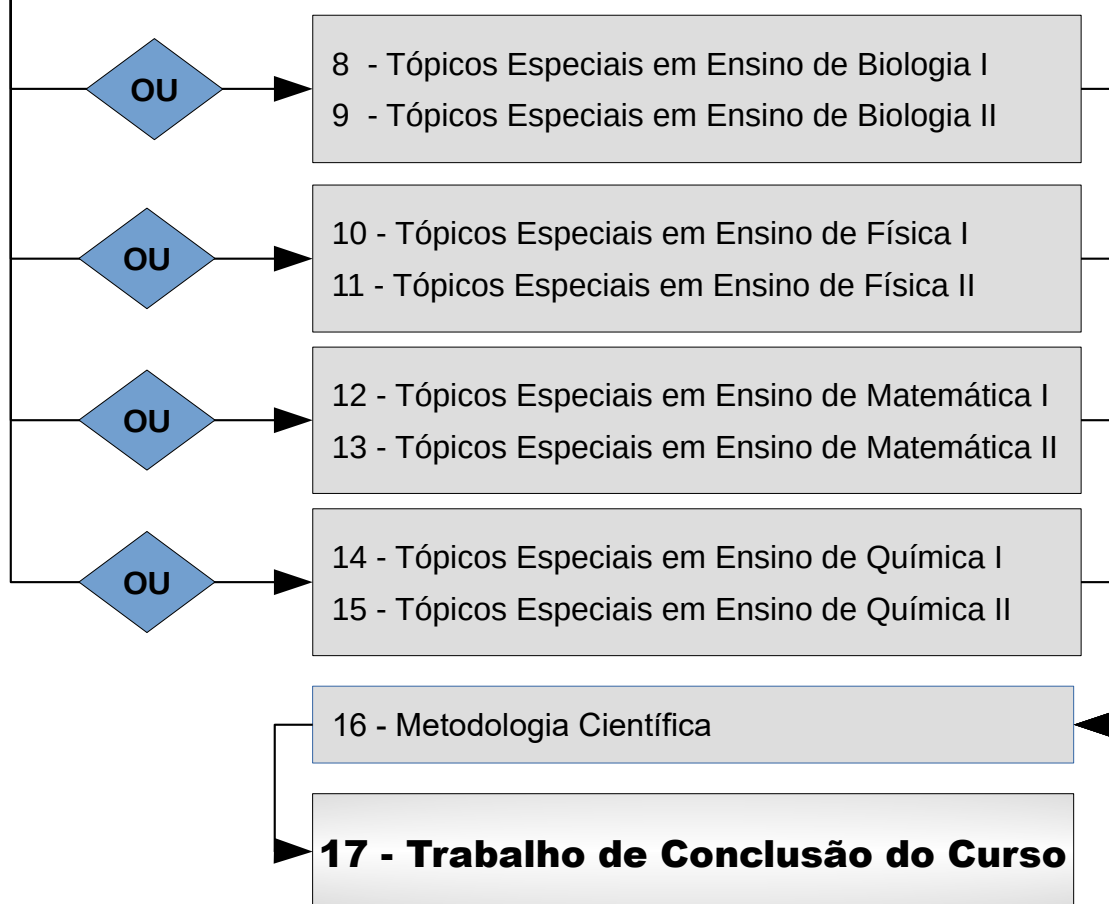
OU

8 - Tópicos Especiais em Ensino de Biologia I
9 - Tópicos Especiais em Ensino de Biologia II

OU

10 - Tópicos Especiais em Ensino de Física I
11 - Tópicos Especiais em Ensino de Física II

OU

12 - Tópicos Especiais em Ensino de Matemática I
13 - Tópicos Especiais em Ensino de Matemática II

OU

14 - Tópicos Especiais em Ensino de Química I
15 - Tópicos Especiais em Ensino de Química II

16 - Metodologia Científica

17 - Trabalho de Conclusão do Curso